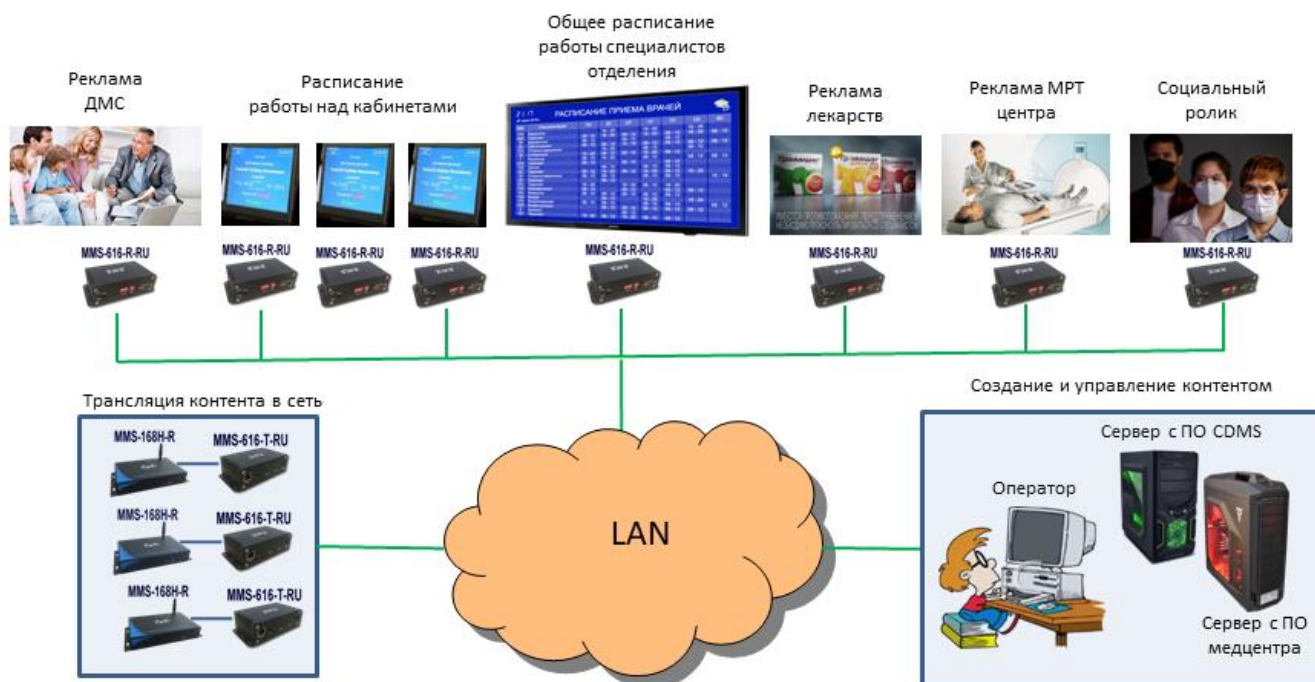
Реклама ДМС

Расписание работы над кабинетами

Общее расписание работы специалистов отделения

РАСПИСАНИЕ ПРИЕМА ВРАЧЕЙ

Реклама лекарств

Реклама МРТ центра

Социальный ролик

MMS-616-R-RU

MMS-616-R-RU

MMS-616-R-RU

MMS-616-R-RU

MMS-616-R-RU

MMS-616-R-RU

MMS-616-R-RU

MMS-616-R-RU

Трансляция контента в сеть

MMS-168H-R

MMS-616-T-RU

MMS-168H-R

MMS-616-T-RU

MMS-168H-R

MMS-616-T-RU

LAN

Создание и управление контентом

Сервер с ПО CDMS

Оператор

Сервер с ПО медцентра